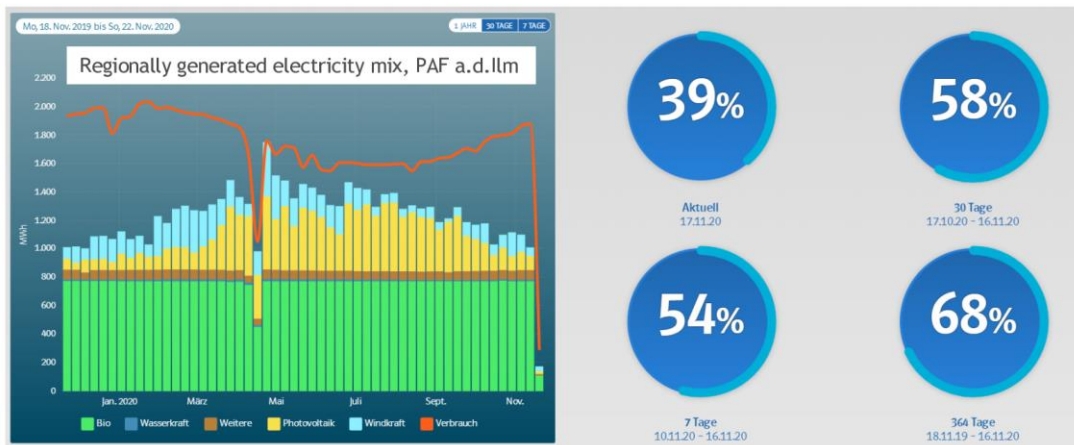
Mo, 18. Nov. 2019 bis So, 22. Nov. 2020

1 JAHR 30 TAGE 7 TAGE

Regionally generated electricity mix, PAF a.d.Ilm

MWh

2.200
2.000
1.800
1.600
1.400
1.200
1.000
800
600
400
200
0

Jan. 2020 März Mai Juli Sept. Nov.

Bio Wasserkraft Weitere Photovoltaik Windkraft Verbrauch

39%
Aktuell
17.11.20

58%
30 Tage
17.10.20 – 16.11.20

54%
7 Tage
10.11.20 – 16.11.20

68%
364 Tage
18.11.19 – 16.11.20